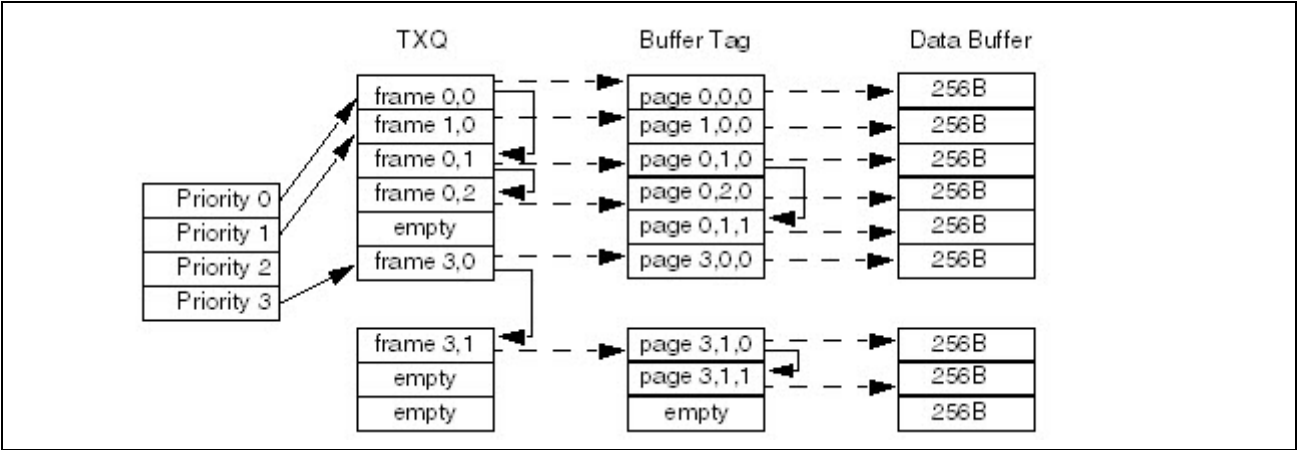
TXQ

Buffer Tag

Data Buffer

Priority 0
Priority 1
Priority 2
Priority 3

frame 0,0
frame 1,0
frame 0,1
frame 0,2
empty
frame 3,0

frame 3,1
empty
empty

page 0,0,0
page 1,0,0
page 0,1,0
page 0,2,0
page 0,1,1
page 3,0,0

page 3,1,0
page 3,1,1
empty

256B
256B
256B
256B
256B
256B

256B
256B
256B